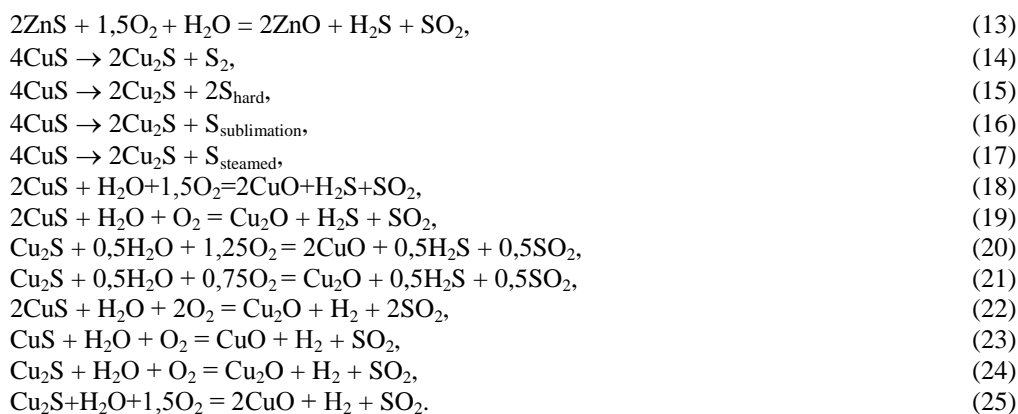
$2ZnS + 1{,}5O_2 + H_2O = 2ZnO + H_2S + SO_2$, (13)
$4CuS \rightarrow 2Cu_2S + S_2$, (14)
$4CuS \rightarrow 2Cu_2S + 2S_{hard}$, (15)
$4CuS \rightarrow 2Cu_2S + S_{sublimation}$, (16)
$4CuS \rightarrow 2Cu_2S + S_{steamed}$, (17)
$2CuS + H_2O + 1{,}5O_2 = 2CuO + H_2S + SO_2$, (18)
$2CuS + H_2O + O_2 = Cu_2O + H_2S + SO_2$, (19)
$Cu_2S + 0{,}5H_2O + 1{,}25O_2 = 2CuO + 0{,}5H_2S + 0{,}5SO_2$, (20)
$Cu_2S + 0{,}5H_2O + 0{,}75O_2 = Cu_2O + 0{,}5H_2S + 0{,}5SO_2$, (21)
$2CuS + H_2O + 2O_2 = Cu_2O + H_2 + 2SO_2$, (22)
$CuS + H_2O + O_2 = CuO + H_2 + SO_2$, (23)
$Cu_2S + H_2O + O_2 = Cu_2O + H_2 + SO_2$, (24)
$Cu_2S + H_2O + 1{,}5O_2 = 2CuO + H_2 + SO_2$. (25)